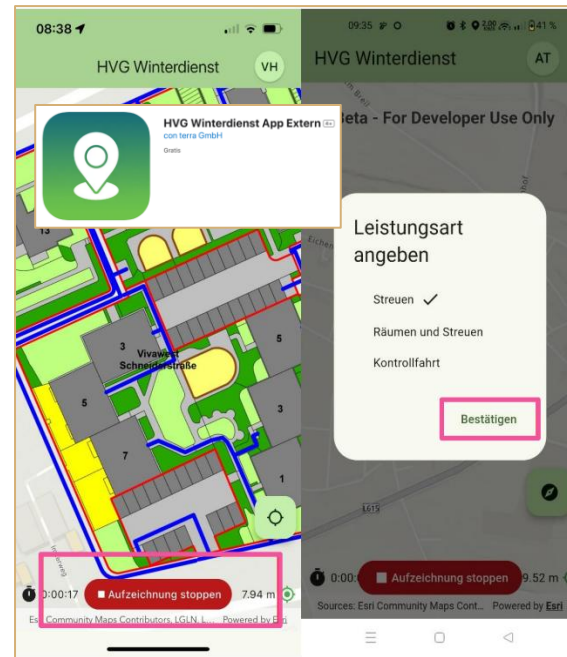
08:38

HVG Winterdienst

VH

HVG Winterdienst App Extern

con terra GmbH

Gratis

13

3

Vivawest Schneiderstraße

5

5

3

7

1

0:00:17

Aufzeichnung stoppen

7.94 m

Esri Community Maps Contributors, LGLN, L... Powered by Esri

09:35

41 %

HVG Winterdienst

AT

Beta - For Developer Use Only

Leistungsart angeben

Streuen ✓

Räumen und Streuen

Kontrollfahrt

Bestätigen

E615

0:00

Aufzeichnung stoppen

9.52 m

Sources: Esri Community Maps Cont... Powered by Esri